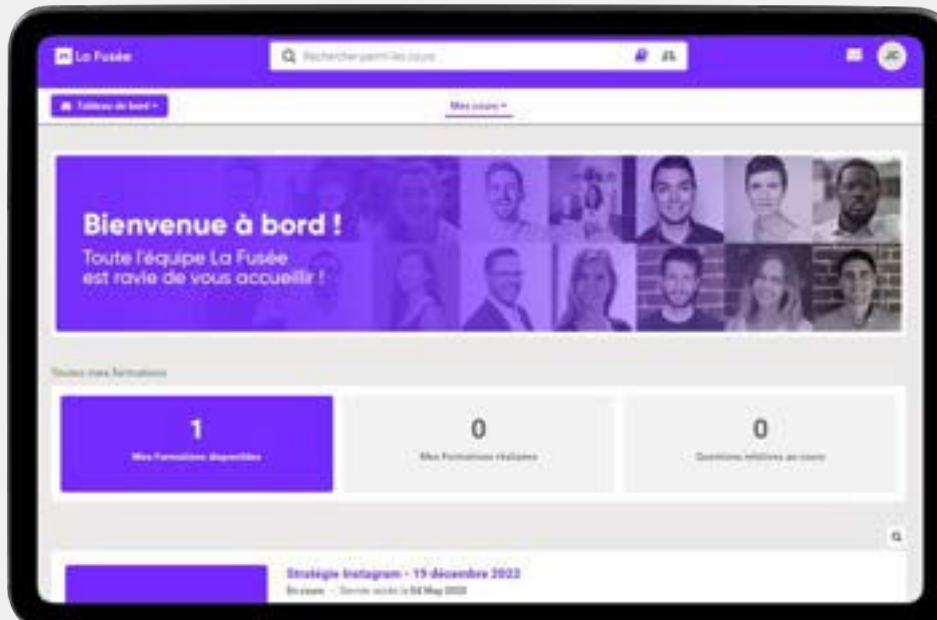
La Fusée

Rechercher parmi les cours

JC

Tableau de bord ▾

Mes cours ▾

Bienvenue à bord !

Toute l'équipe La Fusée est ravie de vous accueillir !

Toutes mes formations

1
Mes formations disponibles

0
Mes formations réalisées

0
Questions relatives au cours

Stratégie Instagram - 19 décembre 2022
En cours · Dernier accès le 04 May 2023